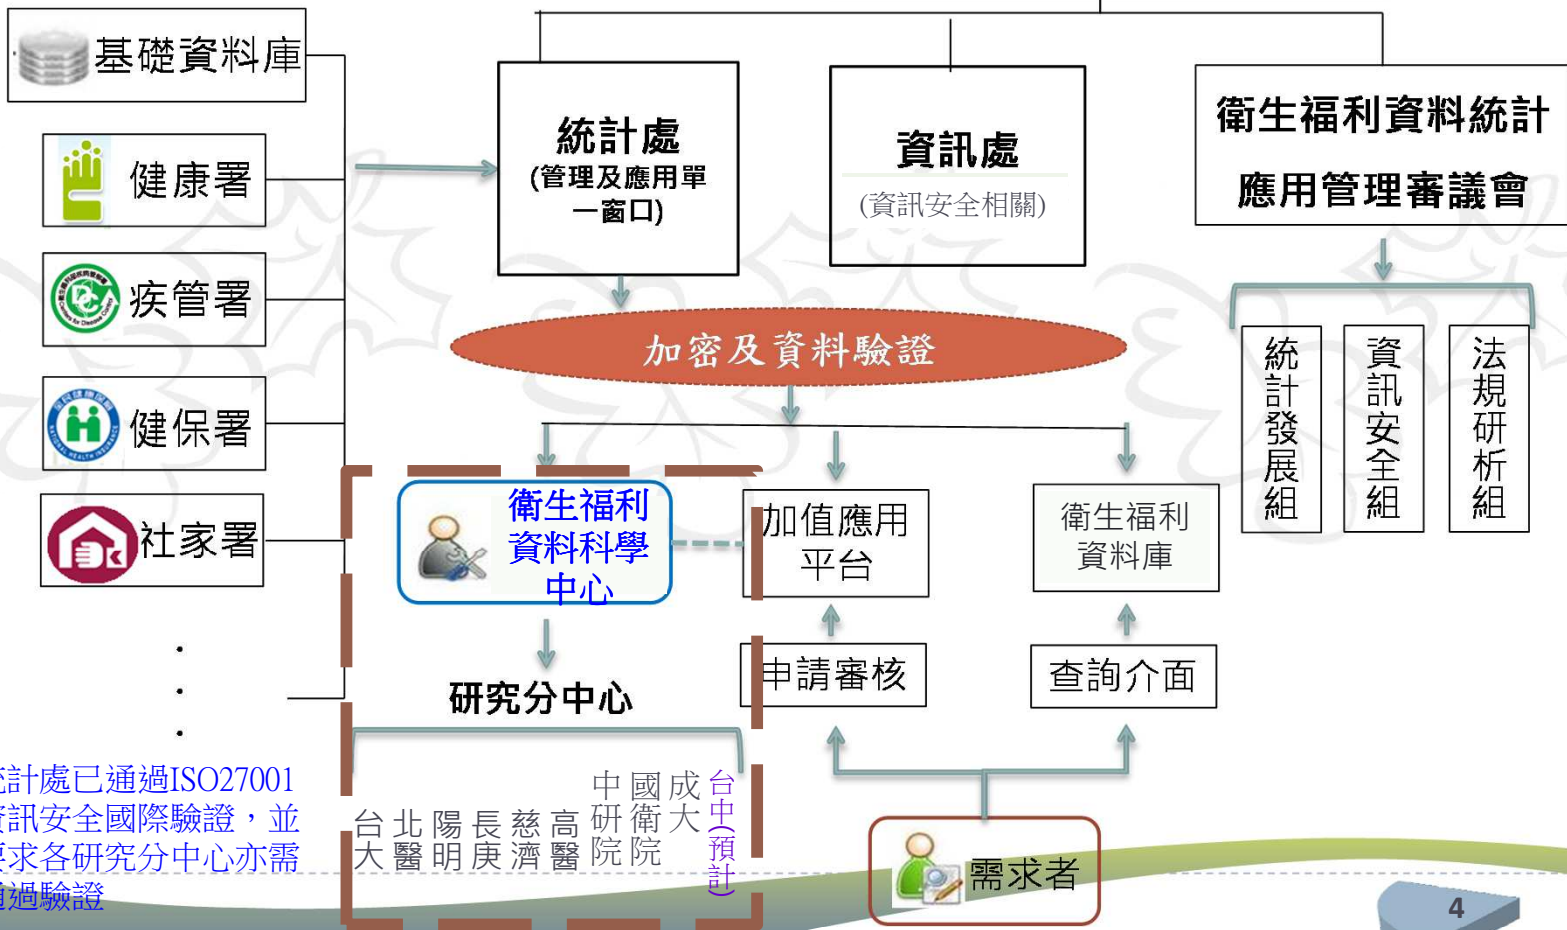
基礎資料庫
健康署
疾管署
健保署
社家署
.
.
.

統計處
(管理及應用單一窗口)

資訊處
(資訊安全相關)

衛生福利資料統計
應用管理審議會

統計發展組
資訊安全組
法規研析組

加密及資料驗證

衛生福利資料科學中心

加值應用平台

衛生福利資料庫

研究分中心

申請審核

查詢介面

台大
北醫
陽明
長庚
慈濟
高醫
中研院
國衛院
成大
台中(預計)

需求者

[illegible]計處已通過ISO27001 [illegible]訊安全國際驗證，並 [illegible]求各研究分中心亦需 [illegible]過驗證

4